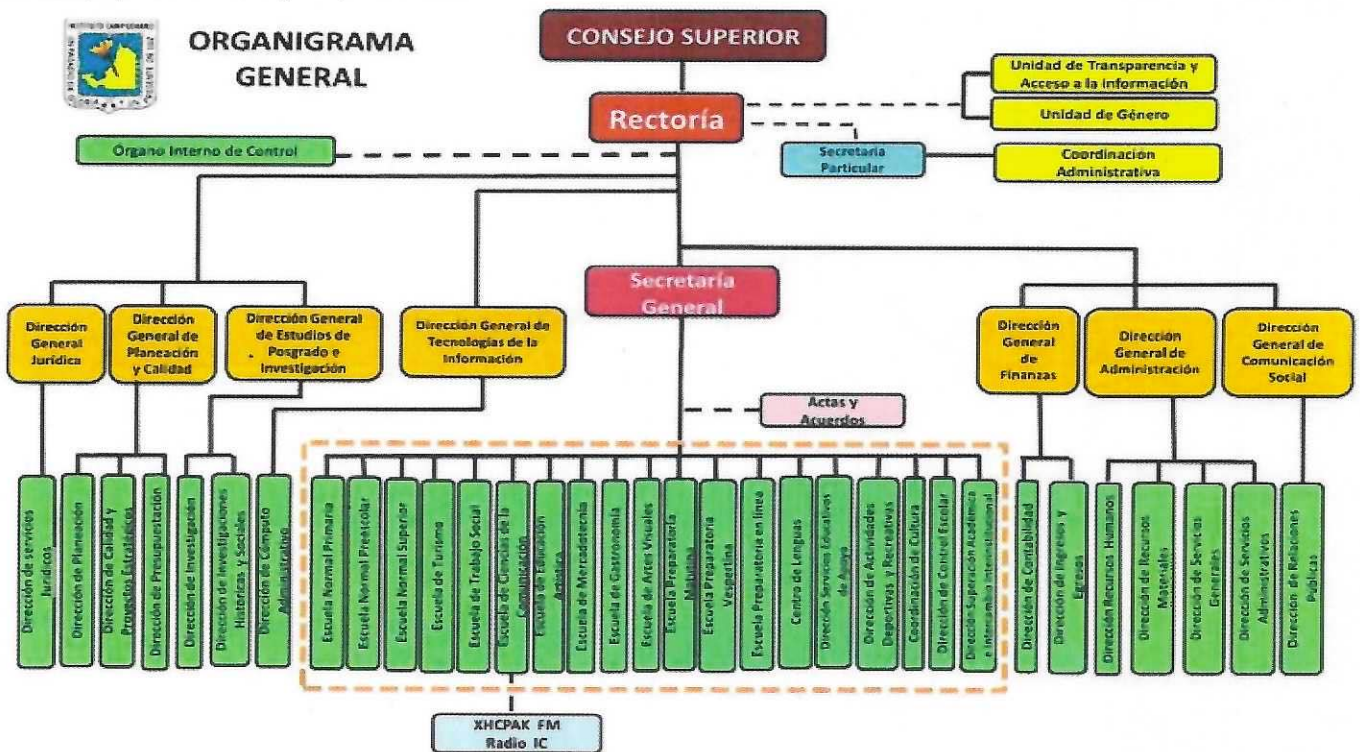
ORGANIGRAMA GENERAL

CONSEJO SUPERIOR

Unidad de Transparencia y Acceso a la Información

Unidad de Género

Rectoría

Órgano Interno de Control

Secretaria Particular

Coordinación Administrativa

Secretaría General

Dirección General Jurídica

Dirección General de Planeación y Calidad

Dirección General de Estudios de Posgrado e Investigación

Dirección General de Tecnologías de la Información

Dirección General de Finanzas

Dirección General de Administración

Dirección General de Comunicación Social

Actas y Acuerdos

Dirección de servicios Jurídicos

Dirección de Planeación

Dirección de Calidad y Proyectos Estratégicos

Dirección de Presupuestación

Dirección de Investigación

Dirección de Investigaciones Históricas y Sociales

Dirección de Cómputo Administrativo

Escuela Normal Primaria

Escuela Normal Preescolar

Escuela Normal Superior

Escuela de Turismo

Escuela de Trabajo Social

Escuela de Ciencias de la Comunicación

Escuela de Educación Artística

Escuela de Mercadotecnia

Escuela de Gastronomía

Escuela de Artes Visuales

Escuela Preparatoria Matutina

Escuela Preparatoria Vespertina

Escuela Preparatoria en línea

Centro de Lenguas

Dirección Servicios Educativos de Apoyo

Dirección de Actividades Deportivas y Recreativas

Coordinación de Cultura

Dirección de Control Escolar

Dirección Superación Académica e Intercambio Interinstitucional

Dirección de Contabilidad

Dirección de Ingresos y Egresos

Dirección Recursos Humanos

Dirección de Recursos Materiales

Dirección de Servicios Generales

Dirección de Servicios Administrativos

Dirección de Relaciones Públicas

XHCPAK FM Radio IC